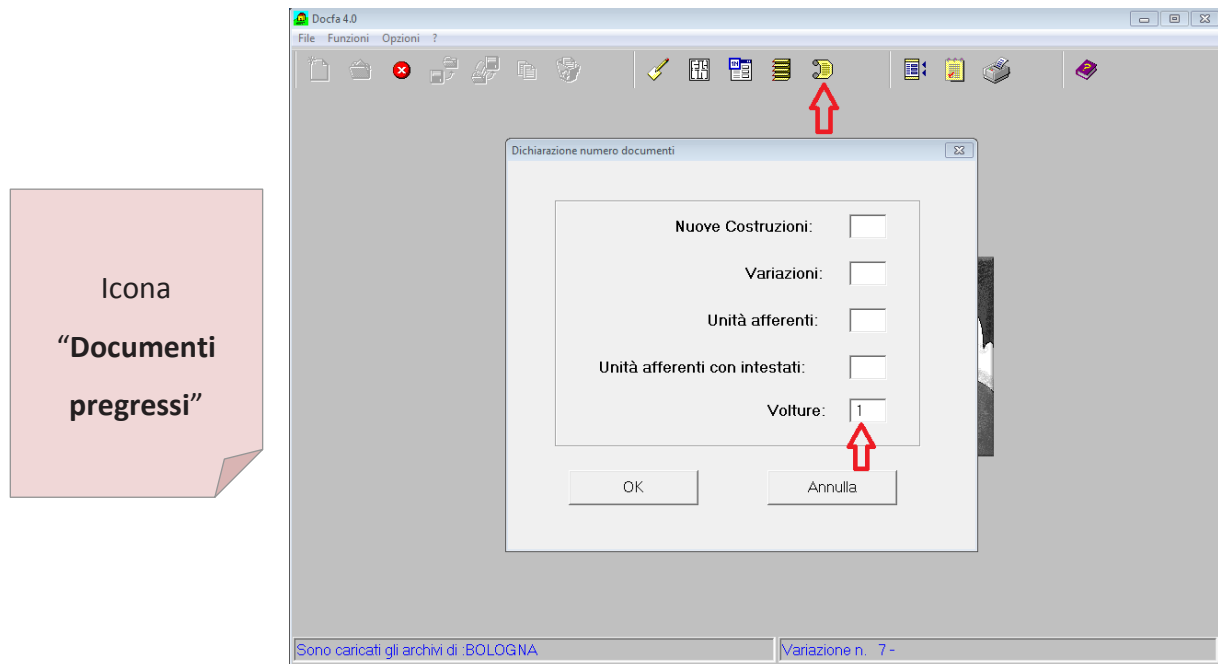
Icona
“**Documenti pregressi**”

Docfa 4.0
File Funzioni Opzioni ?

Dichiarazione numero documenti

Nuove Costruzioni:
Variazioni:
Unità afferenti:
Unità afferenti con intestati:
Volture: 1

OK
Annulla

Sono caricati gli archivi di :BOLOGNA
Variazione n. 7 -